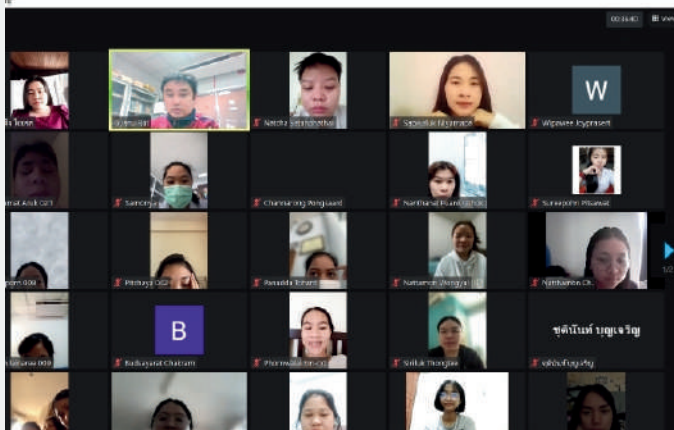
00:36:40

W

B

ชุติมันท์ บุญเจริญ

Nattida Sainoinoi
Sarawut Khanprom
Wipawee Joyprasert
Samonya
Chanmaning Wongsuad
Narthanai Puand
Suneephorn Plaawat
Pitchaya
Renalda
Natthamon Wongyai
Nathamon Ch.
Budsayarat Chatram
Phornwalai
Sirilak Thongjan
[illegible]